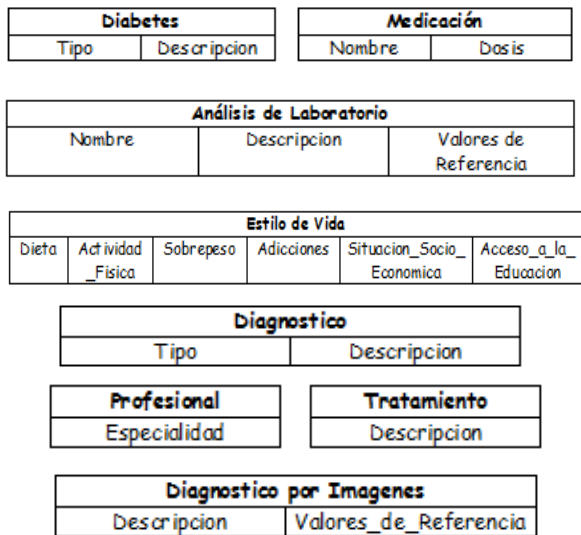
| Diabetes | |
|---|---|
| Tipo | Descripcion |

| Medicación | |
|---|---|
| Nombre | Dosis |

| Análisis de Laboratorio | | |
|---|---|---|
| Nombre | Descripcion | Valores de Referencia |

| Estilo de Vida | | | | | |
|---|---|---|---|---|---|
| Dieta | Actividad_Fisica | Sobrepeso | Adicciones | Situacion_Socio_Economica | Acceso_a_la_Educacion |

| Diagnostico | |
|---|---|
| Tipo | Descripcion |

| Profesional |
|---|
| Especialidad |

| Tratamiento |
|---|
| Descripcion |

| Diagnostico por Imagenes | |
|---|---|
| Descripcion | Valores_de_Referencia |